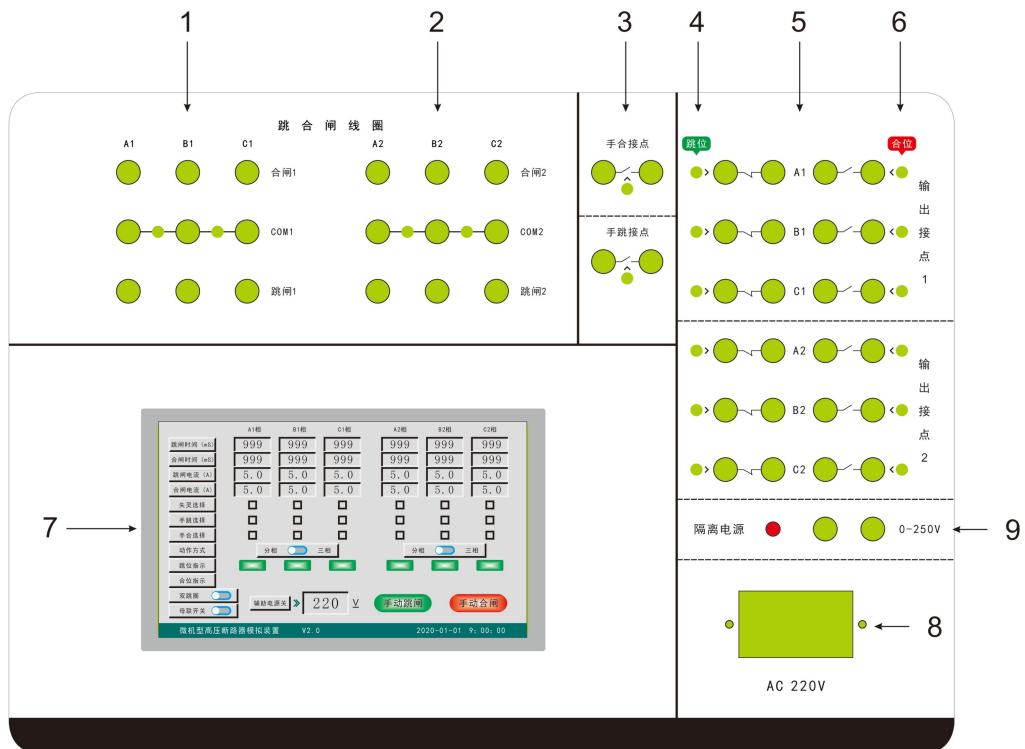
1 2 3 4 5 6

跳合闸线圈

A1 B1 C1

合闸1

COM1

跳闸1

A2 B2 C2

合闸2

COM2

跳闸2

手合接点

手跳接点

跳位

合位

A1

B1

C1

输出接点1

A2

B2

C2

输出接点2

隔离电源

0-250V

9

8

AC 220V

7

| | A1相 | B1相 | C1相 | A2相 | B2相 | C2相 |
|---|---|---|---|---|---|---|
| 跳闸时间 (mS) | 999 | 999 | 999 | 999 | 999 | 999 |
| 合闸时间 (mS) | 999 | 999 | 999 | 999 | 999 | 999 |
| 跳闸电流 (A) | 5.0 | 5.0 | 5.0 | 5.0 | 5.0 | 5.0 |
| 合闸电流 (A) | 5.0 | 5.0 | 5.0 | 5.0 | 5.0 | 5.0 |

尖灵选择

手跳选择

手合选择

动作方式

分相 三相

分相 三相

跳位指示

合位指示

双跳圈

母联开关

辅助电源关

220 V

手动跳闸

手动合闸

微机型高压断路器模拟装置 V2.0 2020-01-01 9:00:00